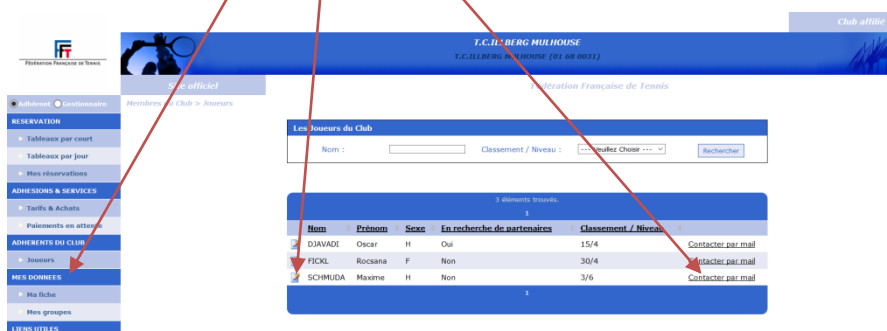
Club affilié

FFT
FÉDÉRATION FRANÇAISE DE TENNIS

T.C.ILLBERG MULHOUSE
T.C.ILLBERG MULHOUSE (01 68 0031)

Site officiel

Fédération Française de Tennis

Adhérent Gestionnaire

RESERVATION
Tableaux par court
Tableaux par jour
Mes réservations

ADHESIONS & SERVICES
Tarifs & Achats
Paiements en attente

ADHERENTS DU CLUB
Joueurs

MES DONNEES
Ma fiche
Mes groupes

LIENS UTILES

Membres du Club > Joueurs

Les Joueurs du Club

Nom :

Classement / Niveau : --- Veuillez Choisir ---

Rechercher

3 éléments trouvés.

1

| Nom | Prénom | Sexe | En recherche de partenaires | Classement / Niveau | |
|---|---|---|---|---|---|
| DJAVADI | Oscar | H | Oui | 15/4 | Contacter par mail |
| FICKL | Rocsana | F | Non | 30/4 | Contacter par mail |
| SCHMUDA | Maxime | H | Non | 3/6 | Contacter par mail |

1